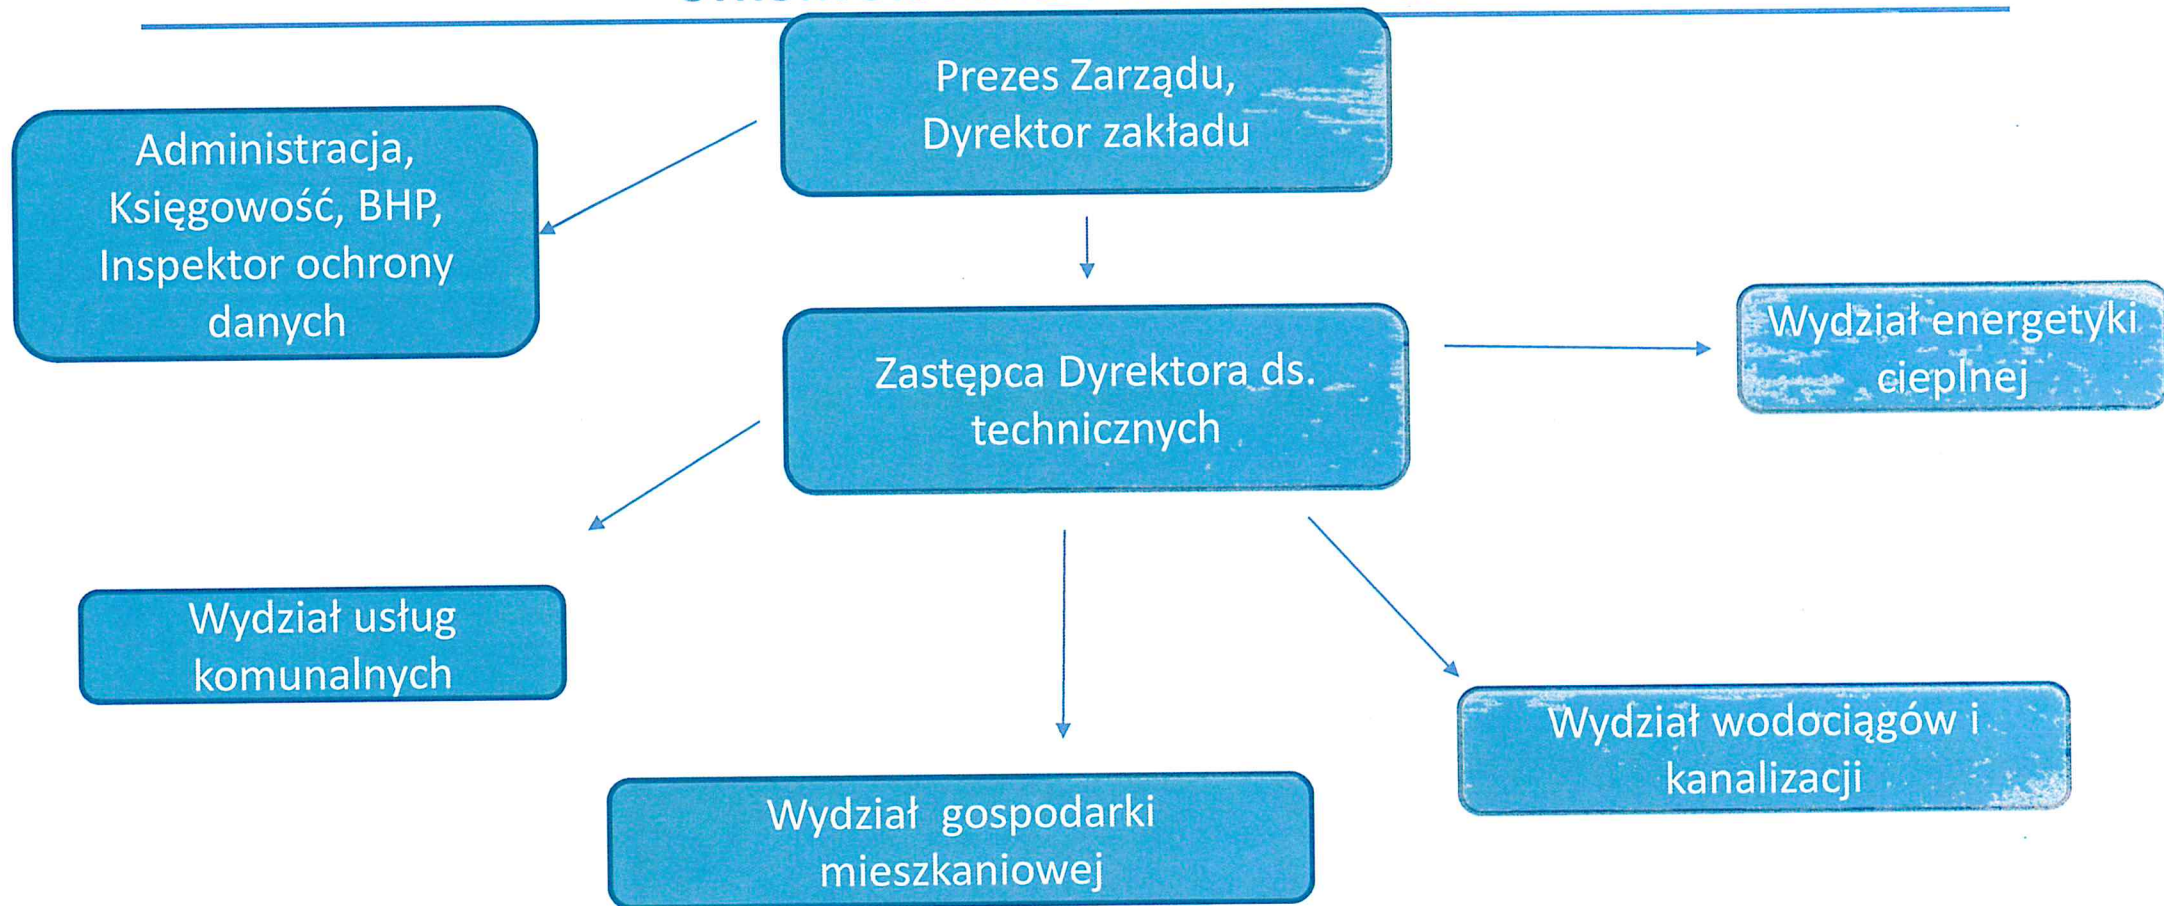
Prezes Zarządu, Dyrektor zakładu

Administracja, Księgowość, BHP, Inspektor ochrony danych

Zastępca Dyrektora ds. technicznych

Wydział energetyki cieplnej

Wydział usług komunalnych

Wydział wodociągów i kanalizacji

Wydział gospodarki mieszkaniowej